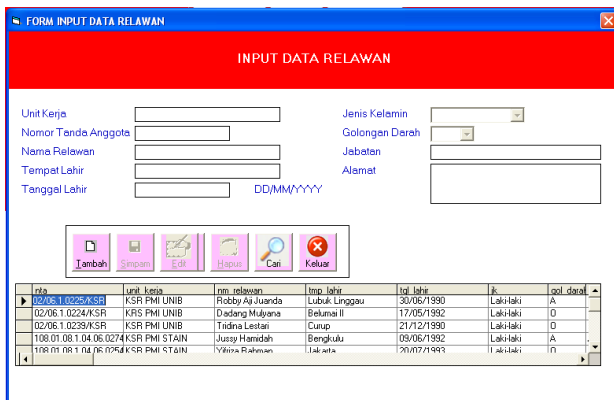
FORM INPUT DATA RELAWAN

INPUT DATA RELAWAN

Unit Kerja
Nomor Tanda Anggota
Nama Relawan
Tempat Lahir
Tanggal Lahir
DD/MM/YYYY
Jenis Kelamin
Golongan Darah
Jabatan
Alamat

Tambah
Simpan
Edit
Hapus
Cari
Keluar

| nta | unit_kerja | nm_relawan | tmp_lahir | tgl_lahir | jk | gol_darah |
|---|---|---|---|---|---|---|
| 02/06.1.0225/KSR | KSR PMI UNIB | Robby Aji Juanda | Lubuk Linggau | 30/06/1990 | Laki-laki | A |
| 02/06.1.0224/KSR | KRS PMI UNIB | Dadang Mulyana | Belumai II | 17/05/1992 | Laki-laki | O |
| 02/06.1.0239/KSR | KSR PMI UNIB | Tridina Lestari | Curup | 21/12/1990 | Laki-laki | O |
| 108.01.08.1.04.06.0274 | KSR PMI STAIN | Jussy Hamidah | Bengkulu | 09/06/1992 | Laki-laki | A |
| 108.01.08.1.04.06.0254 | KSR PMI STAIN | Yitriza Rahman | Jakarta | 20/07/1993 | Laki-laki | O |